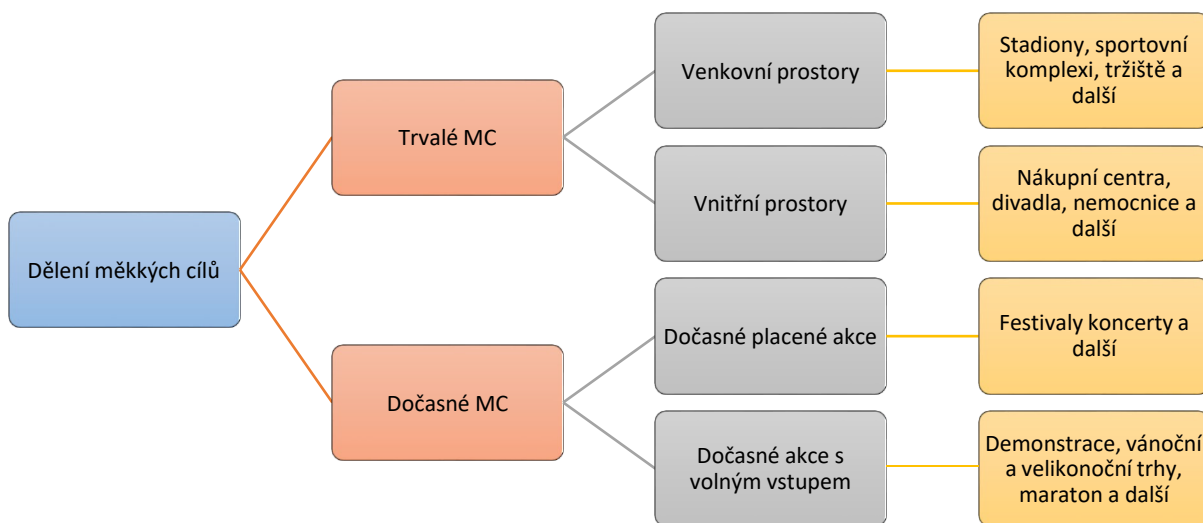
Dělení měkkých cílů

Trvalé MC

Venkovní prostory

Stadiony, sportovní komplexi, tržiště a další

Vnitřní prostory

Nákupní centra, divadla, nemocnice a další

Dočasné MC

Dočasné placené akce

Festivaly koncerty a další

Dočasné akce s volným vstupem

Demonstrace, vánoční a velikonoční trhy, maraton a další